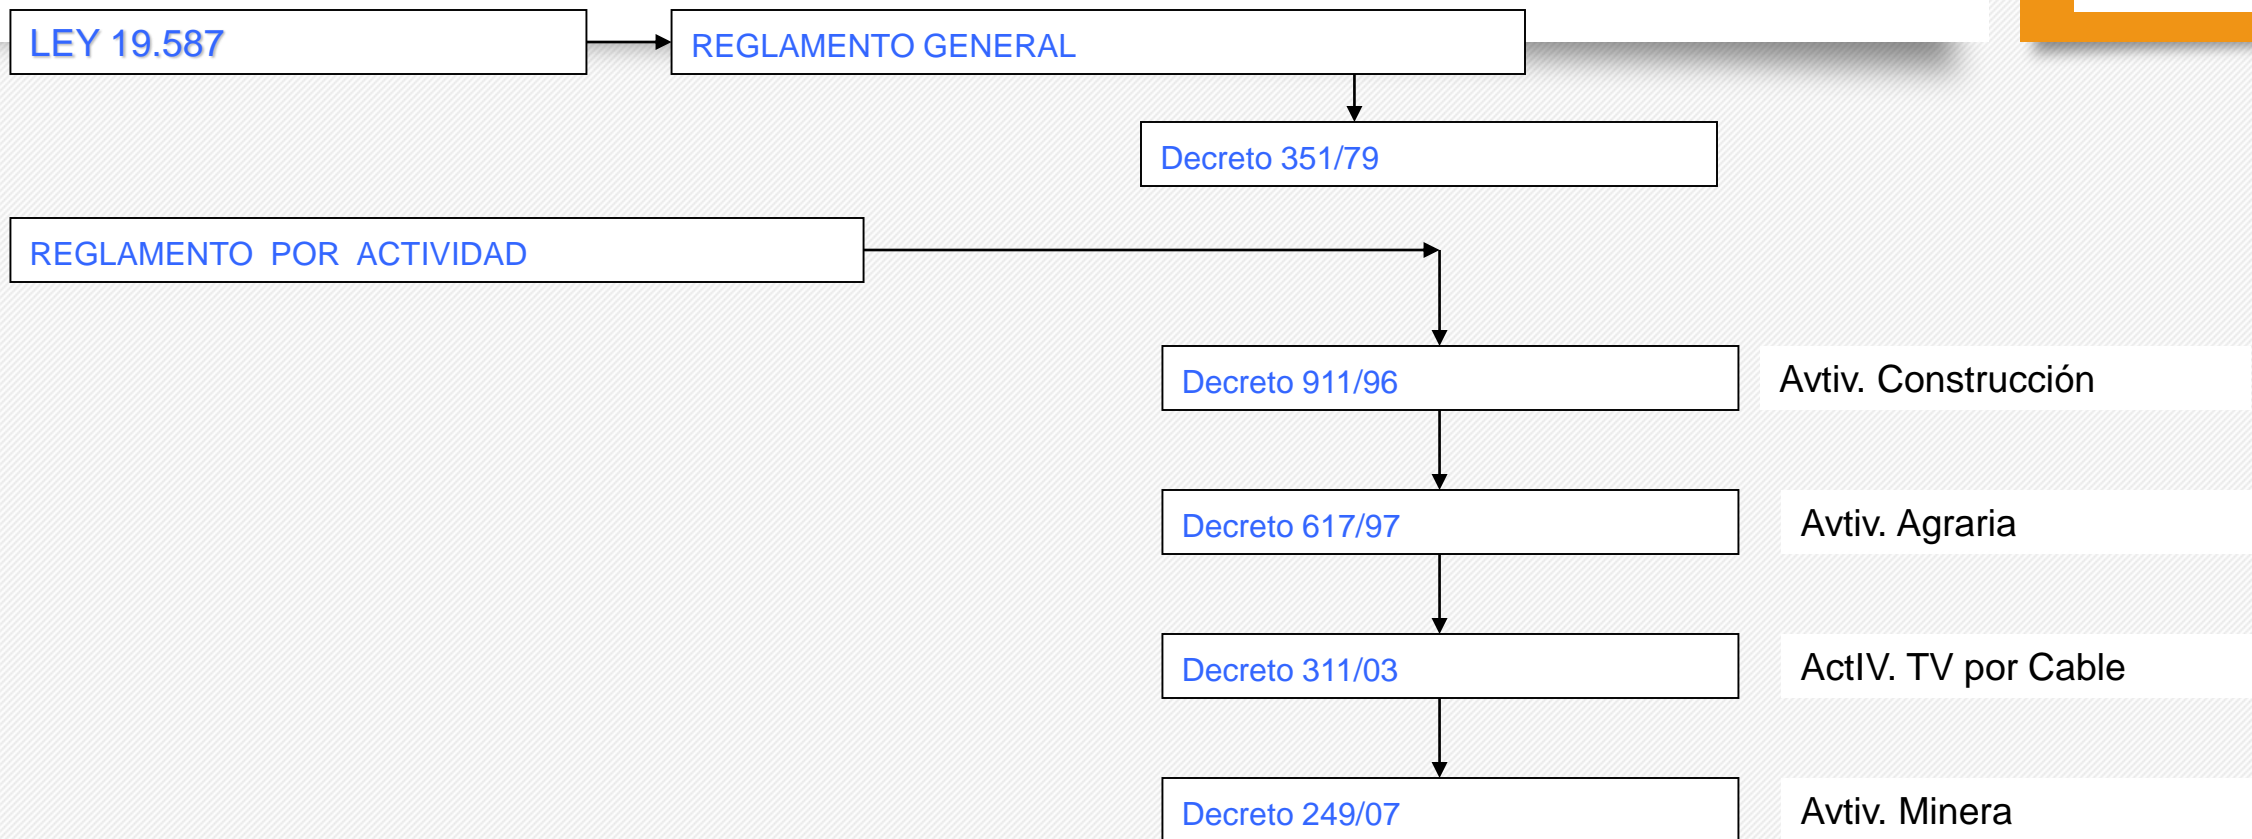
LEY 19.587

REGLAMENTO GENERAL

Decreto 351/79

REGLAMENTO POR ACTIVIDAD

Decreto 911/96

Avtiv. Construcción

Decreto 617/97

Avtiv. Agraria

Decreto 311/03

ActIV. TV por Cable

Decreto 249/07

Avtiv. Minera